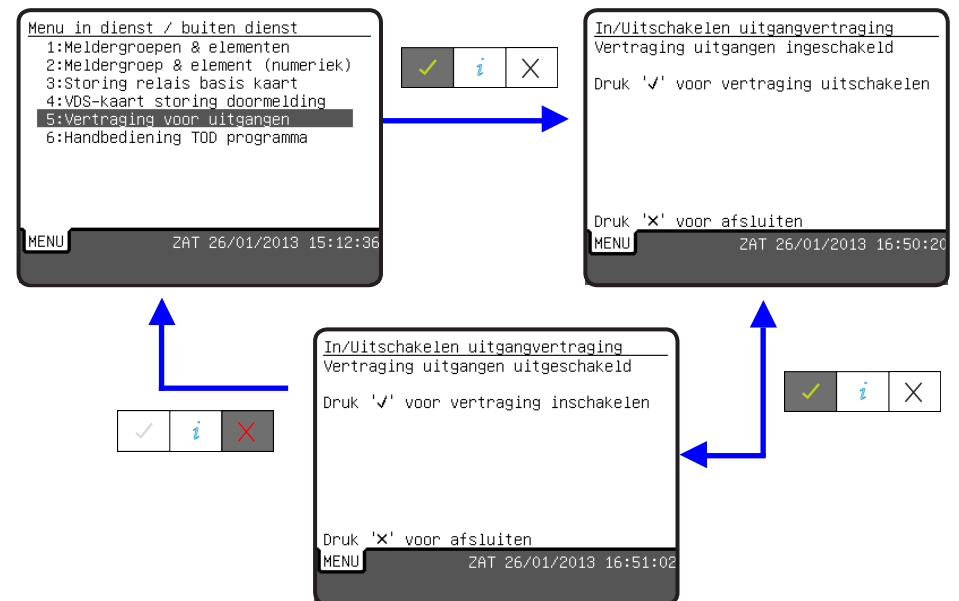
Menu in dienst / buiten dienst
1:Meldergroepen & elementen
2:Meldergroep & element (numeriek)
3:Storing relais basis kaart
4:VDS-kaart storing doormelding
5:Vertraging voor uitgangen
6:Handbediening TOD programma

MENU ZAT 26/01/2013 15:12:36

✓ i ✕

In/Uitschakelen uitgangvertraging
Vertraging uitgangen ingeschakeld

Druk '✓' voor vertraging uitschakelen

Druk '✕' voor afsluiten

MENU ZAT 26/01/2013 16:50:20

✓ i ✕

In/Uitschakelen uitgangvertraging
Vertraging uitgangen uitgeschakeld

Druk '✓' voor vertraging inschakelen

Druk '✕' voor afsluiten

MENU ZAT 26/01/2013 16:51:02

✓ i ✕